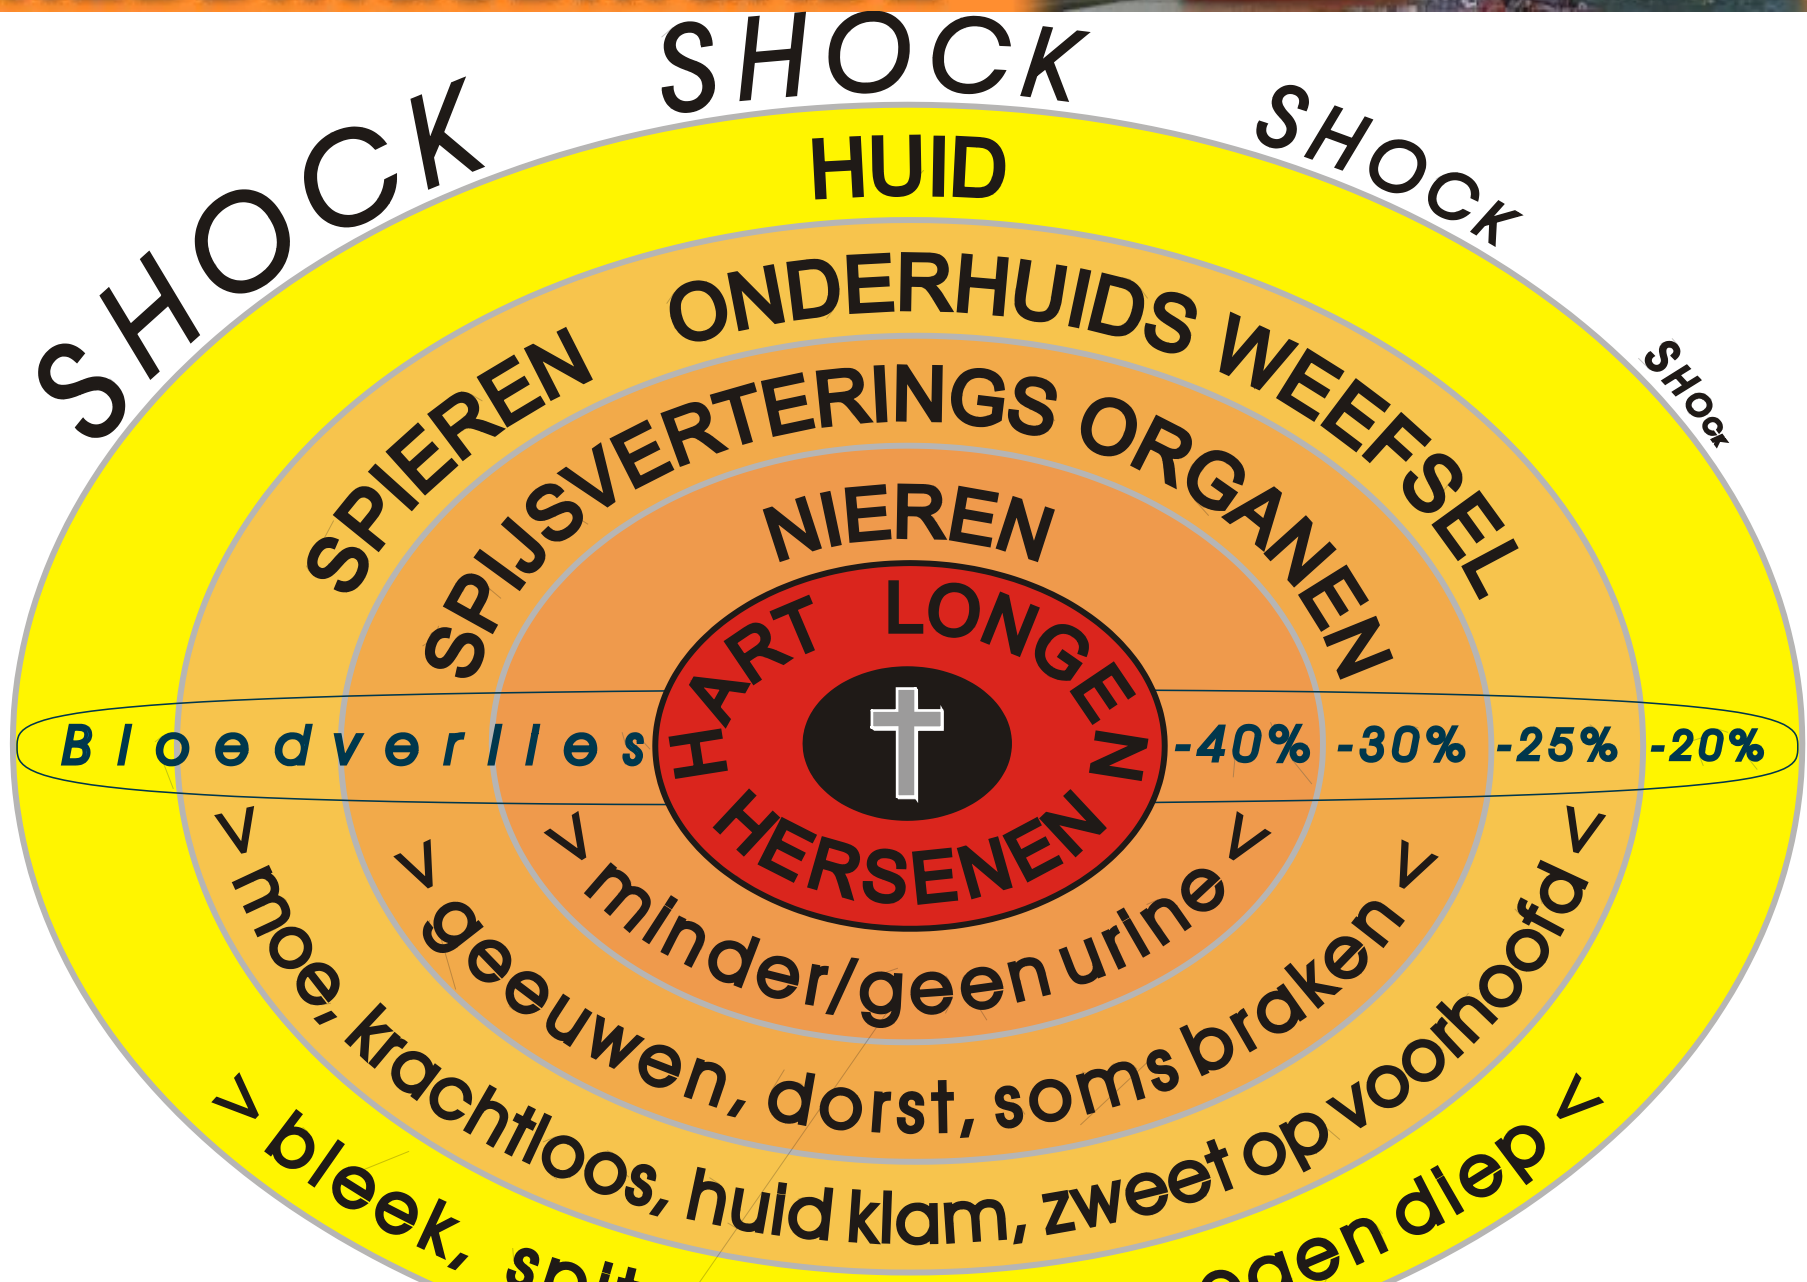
SHOCK SHOCK SHOCK SHOCK

HUID

SPIEREN ONDERHUIDS WEEFSEL

SPIJSVERTERINGS ORGANEN

NIEREN

HART LONGEN HERSENEN

Bloedverlies -40% -30% -25% -20%

> minder/geen urine <

> geeuwen, dorst, soms braken <

> moe, krachtloos, huid klam, zweet op voorhoofd <

> bleek, spi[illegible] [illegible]gen diep <